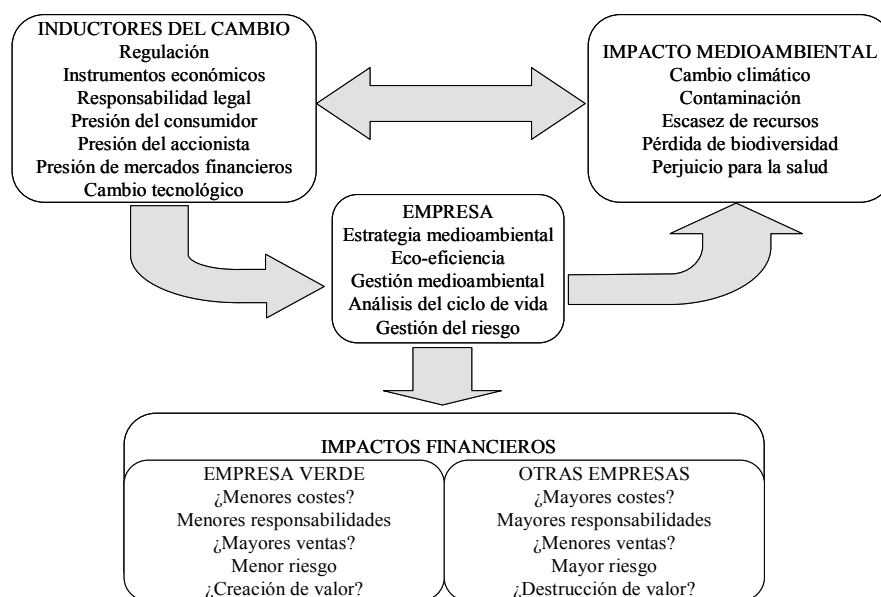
INDUCTORES DEL CAMBIO
Regulación
Instrumentos económicos
Responsabilidad legal
Presión del consumidor
Presión del accionista
Presión de mercados financieros
Cambio tecnológico

IMPACTO MEDIOAMBIENTAL
Cambio climático
Contaminación
Escasez de recursos
Pérdida de biodiversidad
Perjuicio para la salud

EMPRESA
Estrategia medioambiental
Eco-eficiencia
Gestión medioambiental
Análisis del ciclo de vida
Gestión del riesgo

IMPACTOS FINANCIEROS

EMPRESA VERDE
¿Menores costes?
Menores responsabilidades
¿Mayores ventas?
Menor riesgo
¿Creación de valor?

OTRAS EMPRESAS
¿Mayores costes?
Mayores responsabilidades
¿Menores ventas?
Mayor riesgo
¿Destrucción de valor?